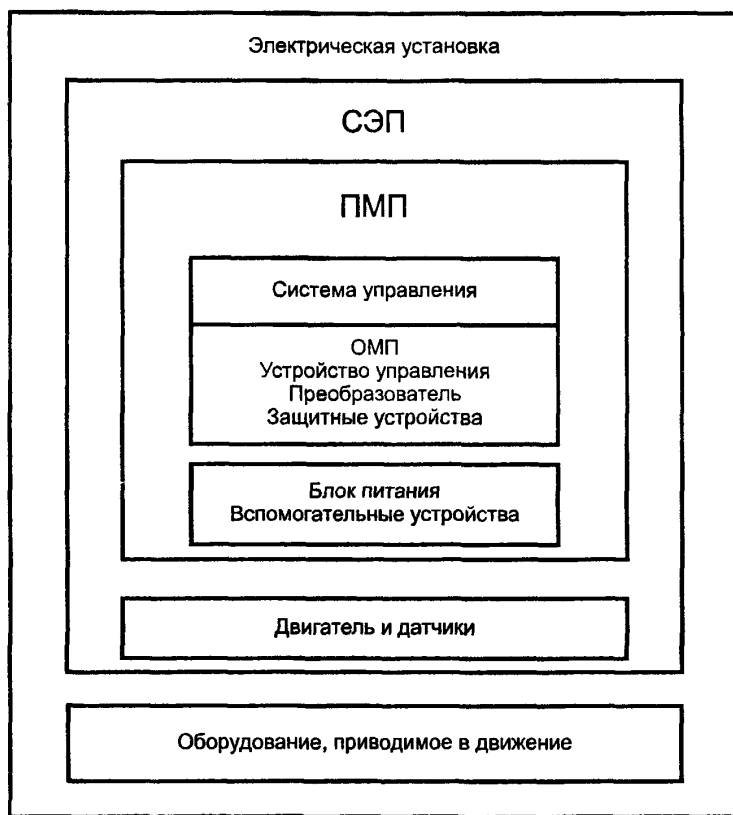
Электрическая установка

СЭП

ПМП

Система управления

ОМП
Устройство управления
Преобразователь
Защитные устройства

Блок питания
Вспомогательные устройства

Двигатель и датчики

Оборудование, приводимое в движение